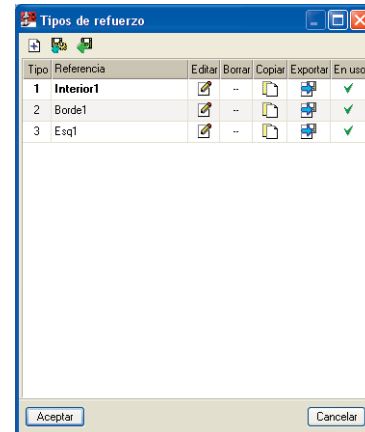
Tipos de refuerzo

| Tipo | Referencia | Editar | Borrar | Copiar | Exportar | En uso |
|---|---|---|---|---|---|---|
| 1 | Interior1 | | -- | | | ✓ |
| 2 | Borde1 | | -- | | | ✓ |
| 3 | Esq1 | | -- | | | ✓ |

Aceptar

Cancelar